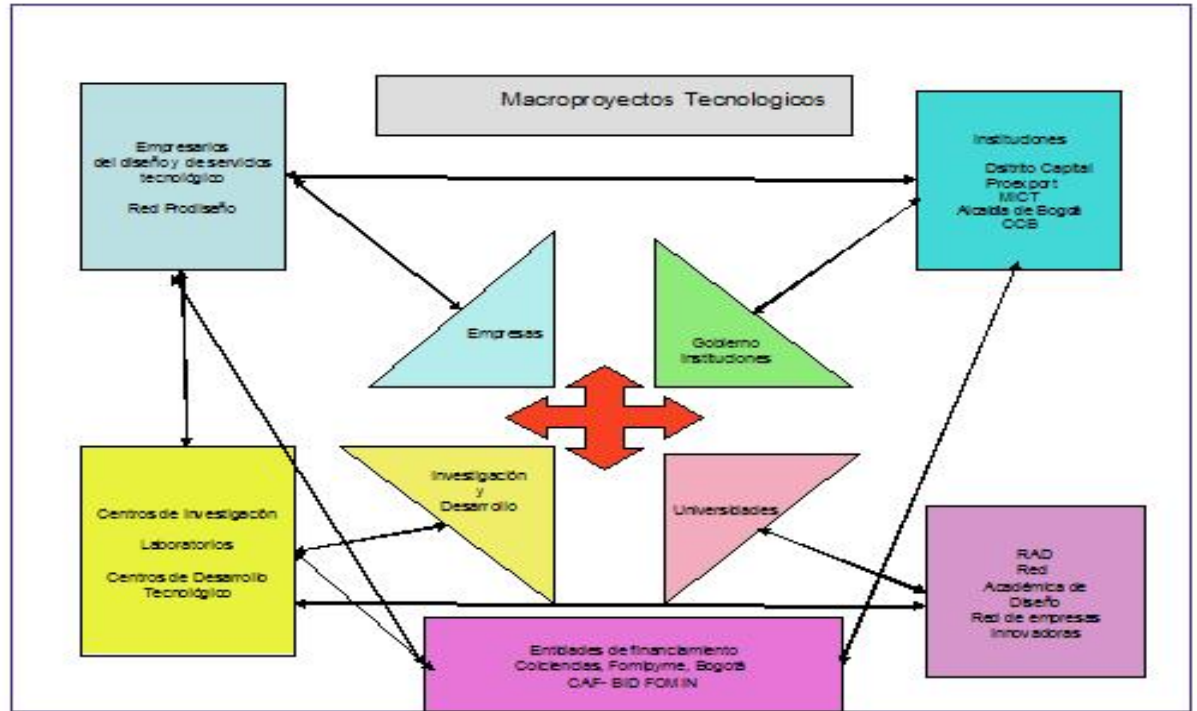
Macroproyectos Tecnologicos

Empresarios del diseño y de servicios tecnológico

Red Prodiseño

Instituciones

Distrito Capital
Proexport
MICT
Alcaldía de Bogotá
CCB

Empresas

Gobierno
Instituciones

Investigación
y
Desarrollo

Universidades

Centros de Investigación

Laboratorios

Centros de Desarrollo Tecnológico

RAD
Red
Académica de Diseño
Red de empresas innovadoras

Entidades de financiamiento
Colciencias, Fomipyme, Bogotá
CAF- BID FOMIN